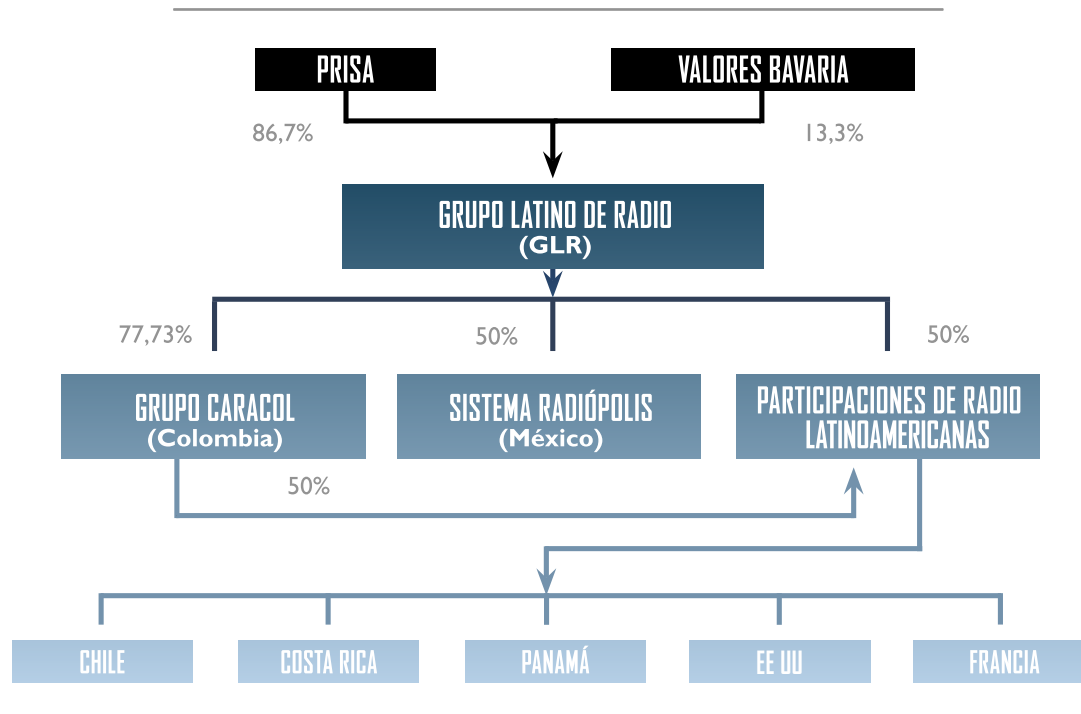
PRISA

VALORES BAVARIA

86,7%

13,3%

GRUPO LATINO DE RADIO
(GLR)

77,73%

50%

50%

GRUPO CARACOL
(Colombia)

SISTEMA RADIÓPOLIS
(México)

PARTICIPACIONES DE RADIO LATINOAMERICANAS

50%

CHILE

COSTA RICA

PANAMÁ

EE UU

FRANCIA